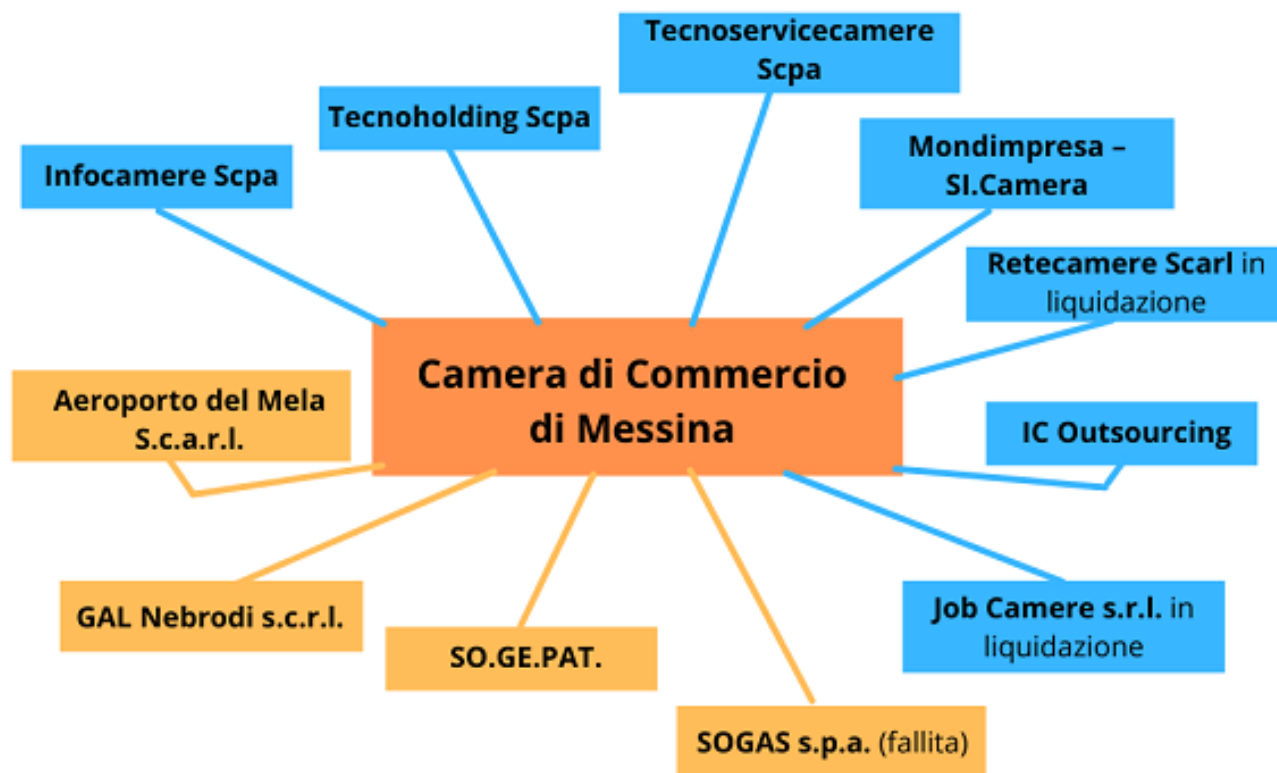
Tecnoservicecamere Scpa

Tecnoholding Scpa

Infocamere Scpa

Mondimpresa – SI.Camera

Retecamere Scarl in liquidazione

Camera di Commercio di Messina

Aeroporto del Mela S.c.a.r.l.

IC Outsourcing

GAL Nebrodi s.c.r.l.

SO.GE.PAT.

Job Camere s.r.l. in liquidazione

SOGAS s.p.a. (fallita)